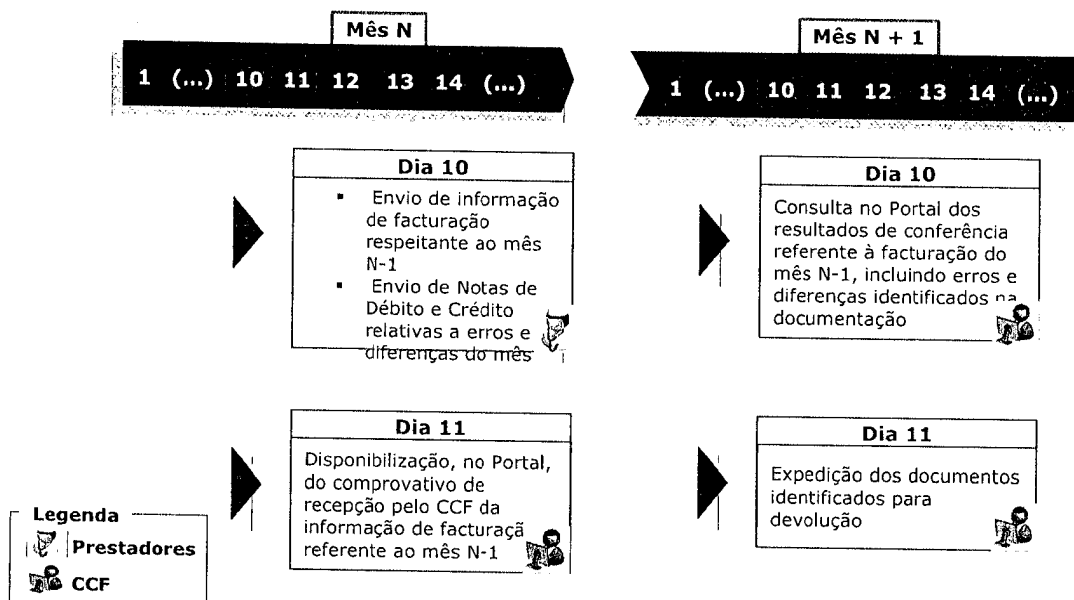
Mês N

1 (...) 10 11 12 13 14 (...)

Mês N + 1

1 (...) 10 11 12 13 14 (...)

Dia 10

- Envio de informação de facturação respeitante ao mês N-1
- Envio de Notas de Débito e Crédito relativas a erros e diferenças do mês

Dia 10

Consulta no Portal dos resultados de conferência referente à facturação do mês N-1, incluindo erros e diferenças identificados na documentação

Dia 11

Disponibilização, no Portal, do comprovativo de recepção pelo CCF da informação de facturaçã referente ao mês N-1

Dia 11

Expedição dos documentos identificados para devolução

Legenda

Prestadores

CCF